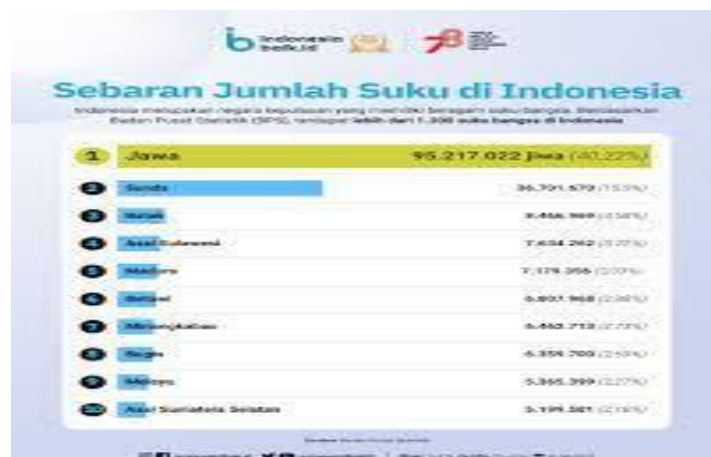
indonesia baik.id

Sebaran Jumlah Suku di Indonesia

Indonesia merupakan negara kepulauan yang memiliki beragam suku bangsa. Berdasarkan Badan Pusat Statistik (BPS), terdapat lebih dari 1.300 suku bangsa di Indonesia

1 Jawa 95.217.022 jiwa (40,22%)
2 Sunda 36.701.670 (15,5%)
3 Batak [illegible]
4 Asal Sulawesi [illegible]
5 Madura 7.179.356 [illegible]
6 Betawi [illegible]
7 Minangkabau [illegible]
8 Bugis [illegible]
9 Melayu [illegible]
10 Asal Sumatera Selatan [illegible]

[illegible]